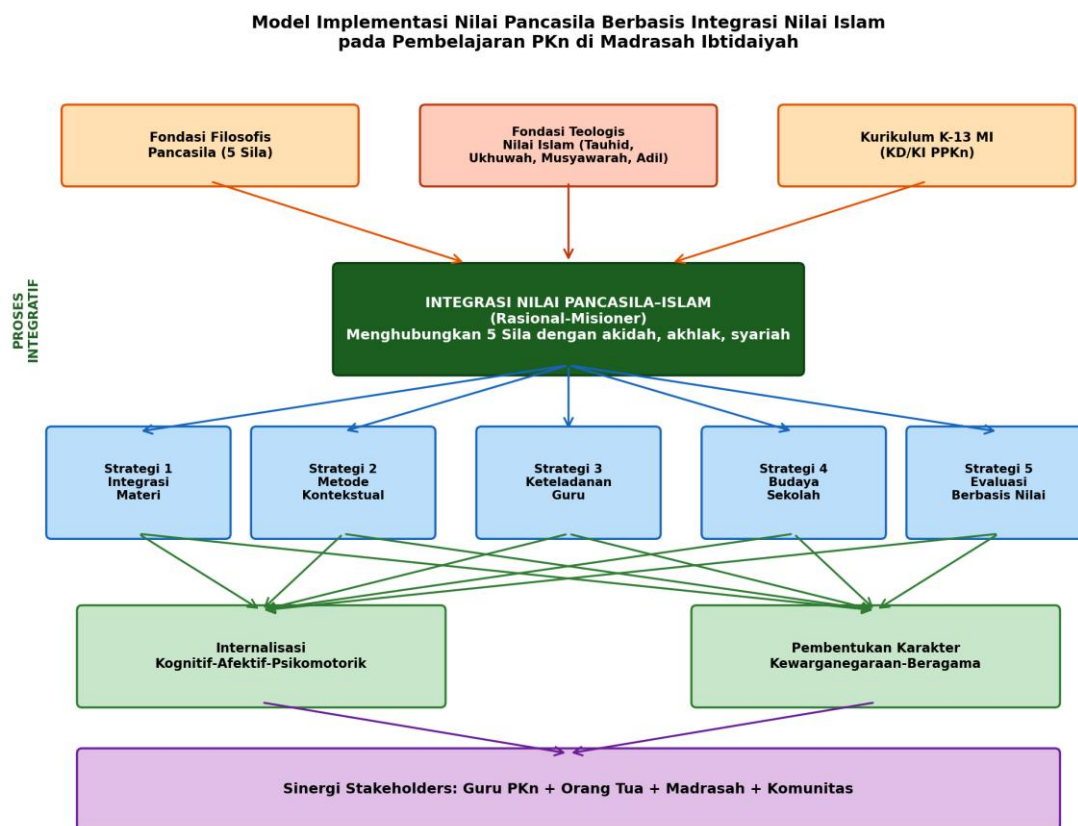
Model Implementasi Nilai Pancasila Berbasis Integrasi Nilai Islam
pada Pembelajaran PKn di Madrasah Ibtidaiyah

Fondasi Filosofis
Pancasila (5 Sila)

Fondasi Teologis
Nilai Islam (Tauhid, Ukhuwah, Musyawarah, Adil)

Kurikulum K-13 MI
(KD/KI PPKn)

PROSES
INTEGRATIF

INTEGRASI NILAI PANCASILA-ISLAM
(Rasional-Misioner)
Menghubungkan 5 Sila dengan akidah, akhlak, syariah

Strategi 1
Integrasi
Materi

Strategi 2
Metode
Kontekstual

Strategi 3
Keteladanan
Guru

Strategi 4
Budaya
Sekolah

Strategi 5
Evaluasi
Berbasis Nilai

Internalisasi
Kognitif-Afektif-Psikomotorik

Pembentukan Karakter
Kewarganegaraan-Beragama

Sinergi Stakeholders: Guru PKn + Orang Tua + Madrasah + Komunitas